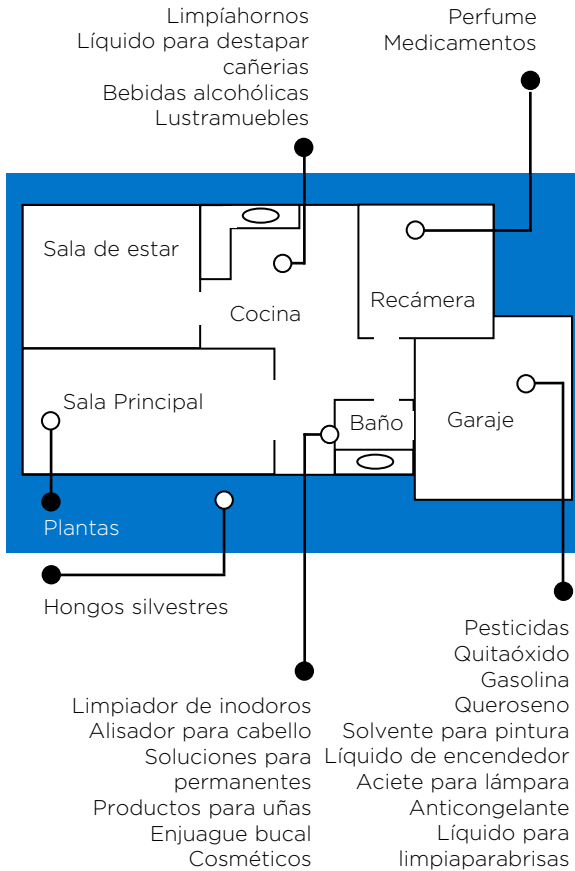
Limpíahornos
Líquido para destapar cañerias
Bebidas alcohólicas
Lustramuebles

Perfume
Medicamentos

Sala de estar

Cocina

Recámera

Sala Principal

Baño

Garaje

Plantas

Hongos silvestres

Limpiador de inodoros
Alisador para cabello
Soluciones para permanentes
Productos para uñas
Enjuague bucal
Cosméticos

Pesticidas
Quitaóxido
Gasolina
Queroseno
Solvente para pintura
Líquido de encendedor
Aciete para lámpara
Anticongelante
Líquido para limpiaparabrisas